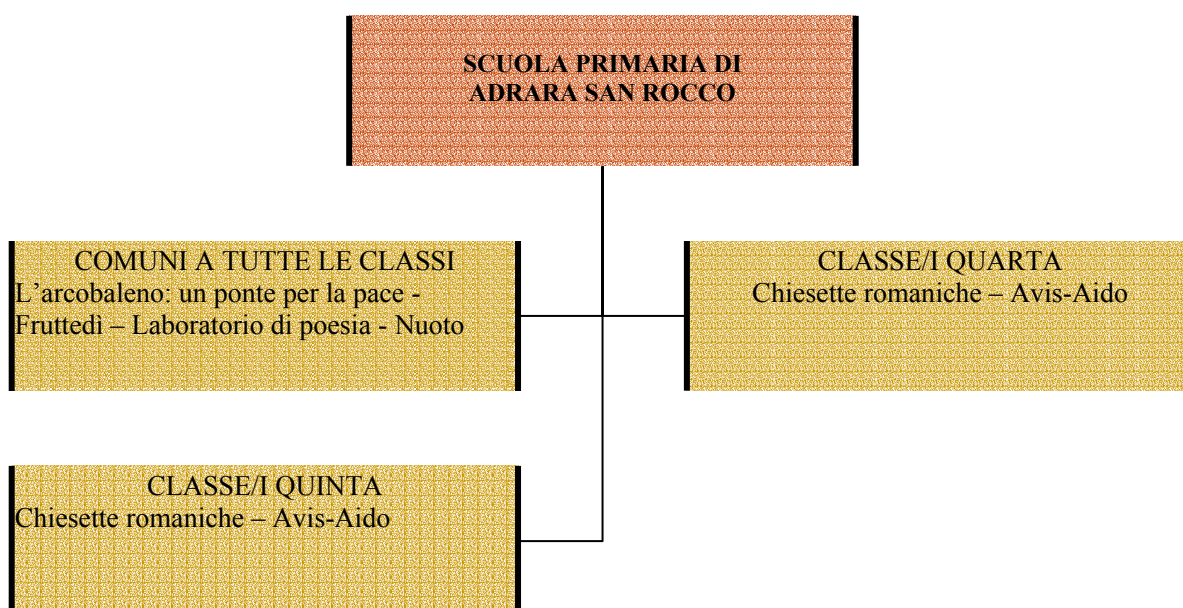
SCUOLA PRIMARIA DI ADRARA SAN ROCCO

COMUNI A TUTTE LE CLASSI
L’arcobaleno: un ponte per la pace - Fruttedì – Laboratorio di poesia - Nuoto

CLASSE/I QUARTA
Chiesette romaniche – Avis-Aido

CLASSE/I QUINTA
Chiesette romaniche – Avis-Aido